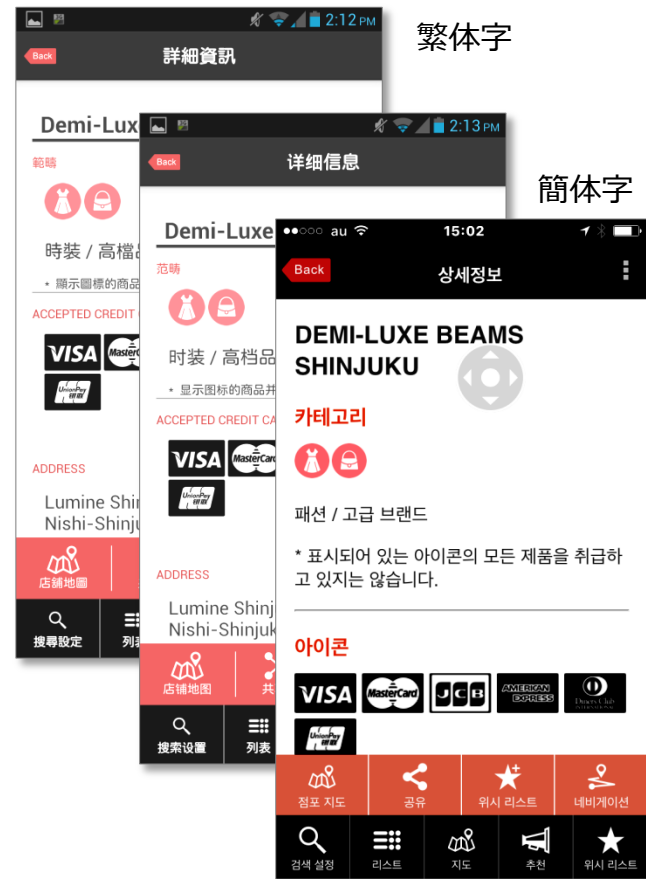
繁体字

2:12 PM
Back
詳細資訊
Demi-Luxe
範疇
時裝 / 高檔品
* 顯示圖標的商品
ACCEPTED CREDIT C
VISA
MasterCard
UnionPay 銀聯
ADDRESS
Lumine Shin
Nishi-Shinju
店舗地圖
搜尋設定
列表

2:13 PM
Back
详细信息
Demi-Luxe
范畴
时装 / 高档品
* 显示图标的商品并
ACCEPTED CREDIT CA
VISA
MasterCard
UnionPay 银联
ADDRESS
Lumine Shinj
Nishi-Shinjuk
店铺地图
共
搜索设置
列表

簡体字

●●○○○ au
15:02
Back
상세정보
DEMI-LUXE BEAMS SHINJUKU
카테고리
패션 / 고급 브랜드
* 표시되어 있는 아이콘의 모든 제품을 취급하고 있지는 않습니다.
아이콘
VISA
MasterCard
JCB
AMERICAN EXPRESS
Diners Club INTERNATIONAL
UnionPay 银联
점포 지도
공유
위시 리스트
네비게이션
검색 설정
리스트
지도
추천
위시 리스트